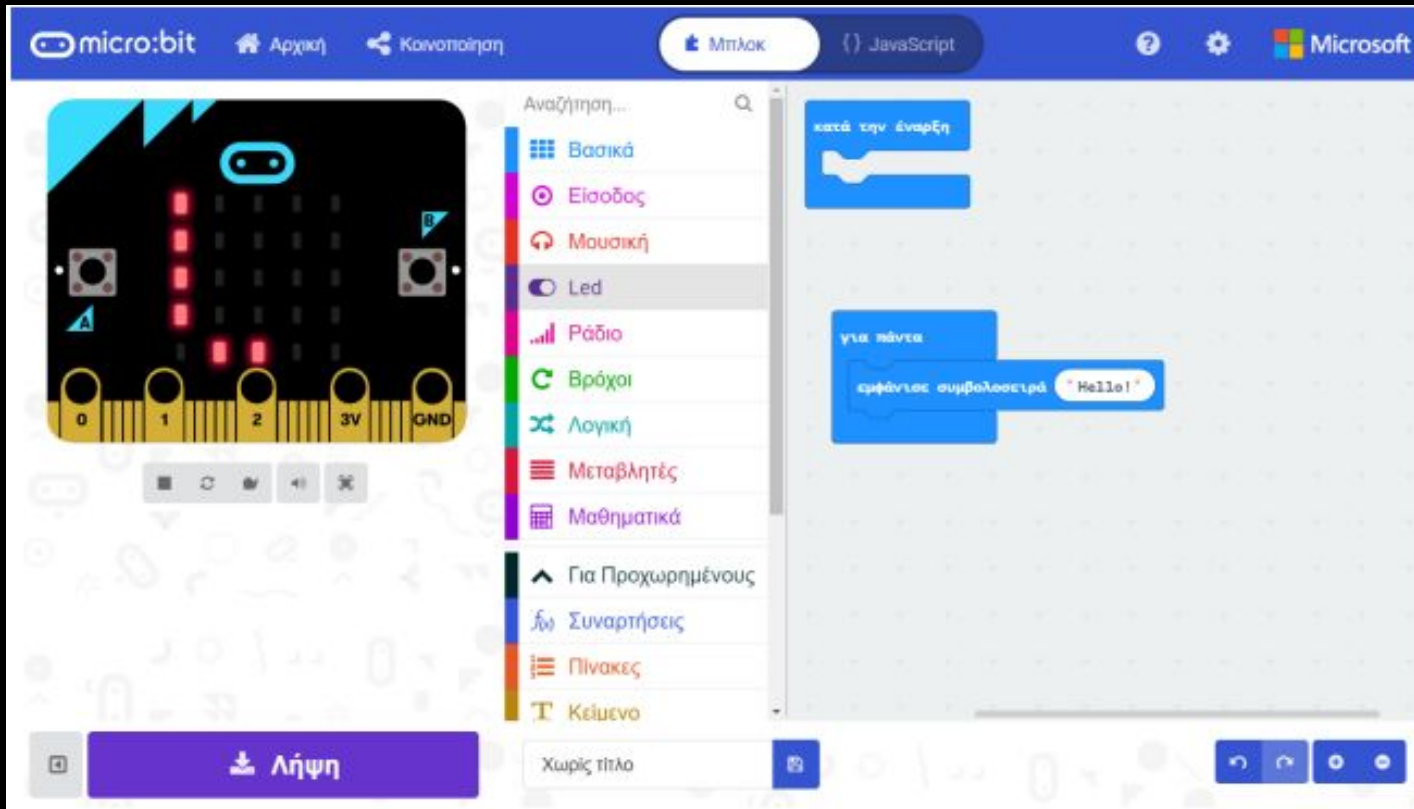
micro:bit Αρχική Κοινοποίηση
Μπλοκ {} JavaScript
Microsoft

A B
0 1 2 3V GND

Αναζήτηση...
Βασικά
Είσοδος
Μουσική
Led
Ράδιο
Βρόχοι
Λογική
Μεταβλητές
Μαθηματικά
Για Προχωρημένους
Συναρτήσεις
Πίνακες
Κείμενο

κατά την έναρξη

για πάντα
εμφάνισε συμβολοσειρά "Hello!"

Λήψη
Χωρίς τίτλο